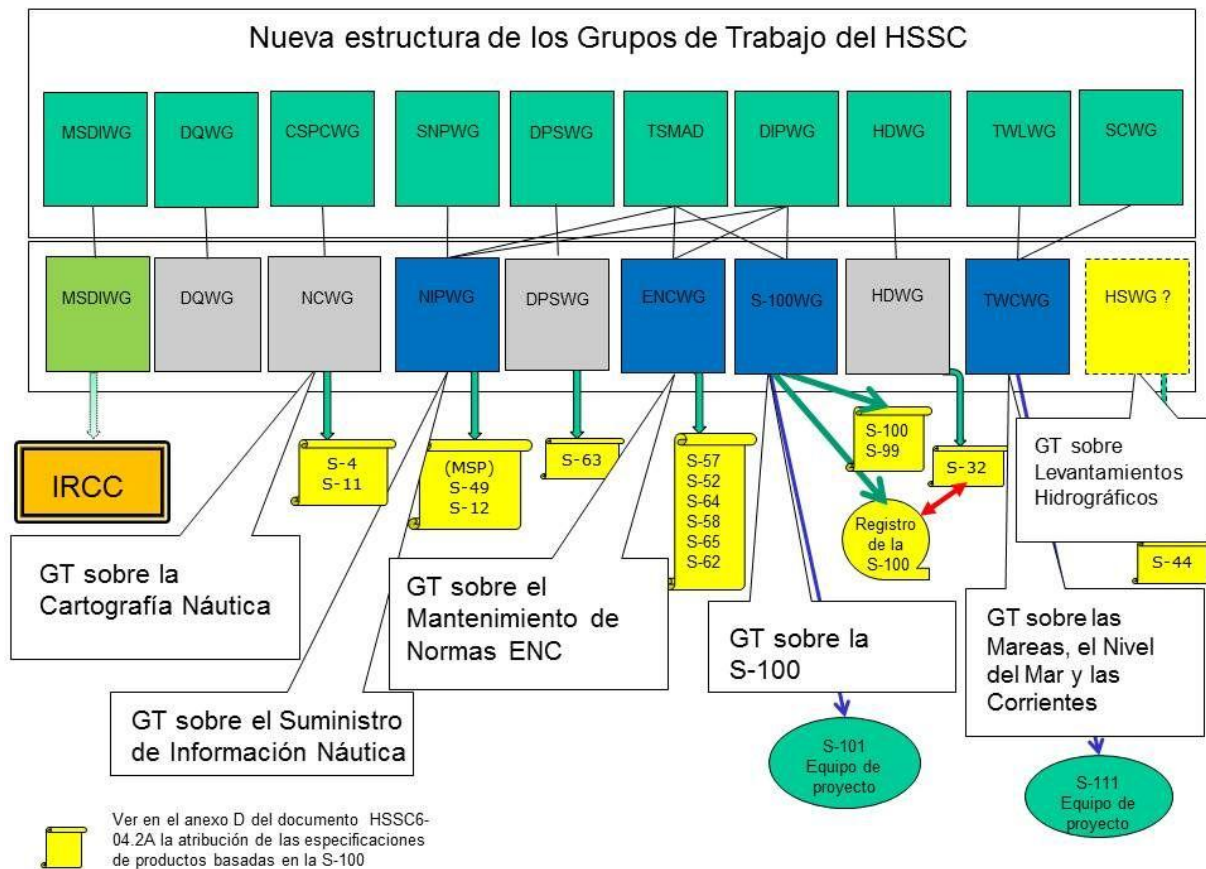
Nueva estructura de los Grupos de Trabajo del HSSC

MSDIWG
DQWG
CSPCWG
SNPWG
DPSWG
TSMAD
DIPWG
HDWG
TWLWG
SCWG

MSDIWG
DQWG
NCWG
NIPWG
DPSWG
ENCWG
S-100WG
HDWG
TWCWG
HSWG ?

IRCC

S-4
S-11

(MSP)
S-49
S-12

S-63

S-57
S-52
S-64
S-58
S-65
S-62

S-100
S-99

S-32

Registro de la S-100

GT sobre Levantamientos Hidrográficos

S-44

GT sobre la Cartografía Náutica

GT sobre el Mantenimiento de Normas ENC

GT sobre la S-100

GT sobre las Mareas, el Nivel del Mar y las Corrientes

GT sobre el Suministro de Información Náutica

S-101
Equipo de proyecto

S-111
Equipo de proyecto

Ver en el anexo D del documento HSSC6-04.2A la atribución de las especificaciones de productos basadas en la S-100